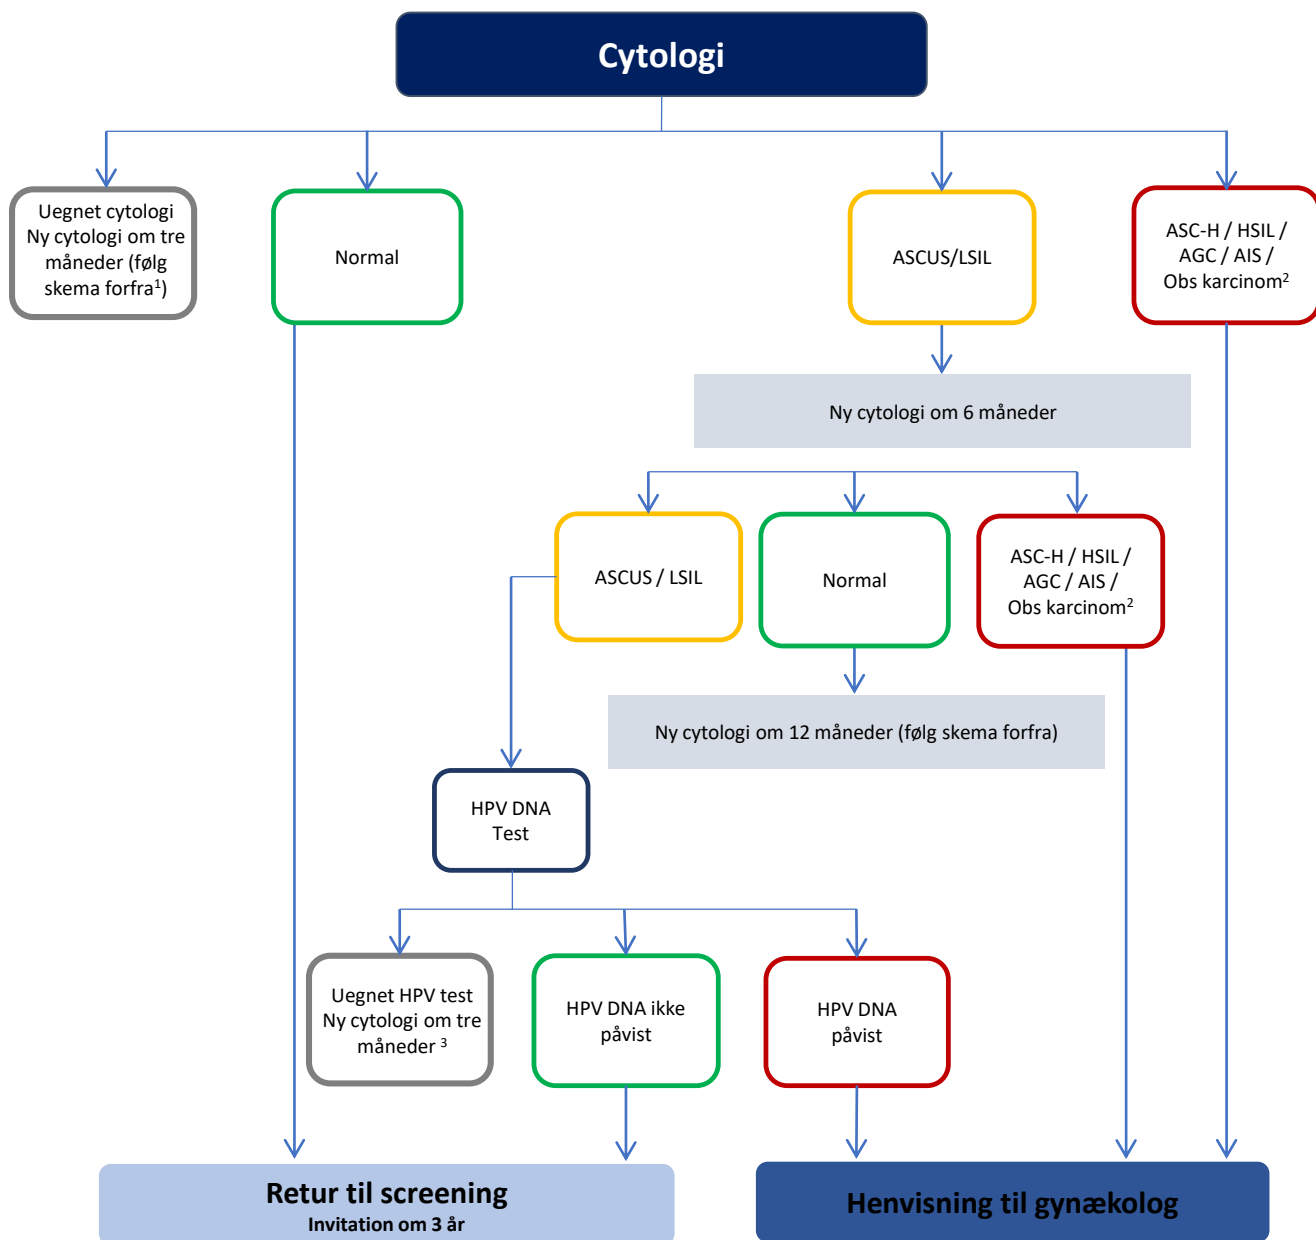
Cytologi

Uegnet cytologi Ny cytologi om tre måneder (følg skema forfra$^1$)

Normal

ASCUS/LSIL

ASC-H / HSIL / AGC / AIS / Obs karcinom$^2$

Ny cytologi om 6 måneder

ASCUS / LSIL

Normal

ASC-H / HSIL / AGC / AIS / Obs karcinom$^2$

Ny cytologi om 12 måneder (følg skema forfra)

HPV DNA Test

Uegnet HPV test Ny cytologi om tre måneder $^3$

HPV DNA ikke påvist

HPV DNA påvist

Retur til screening
Invitation om 3 år

Henvisning til gynækolog